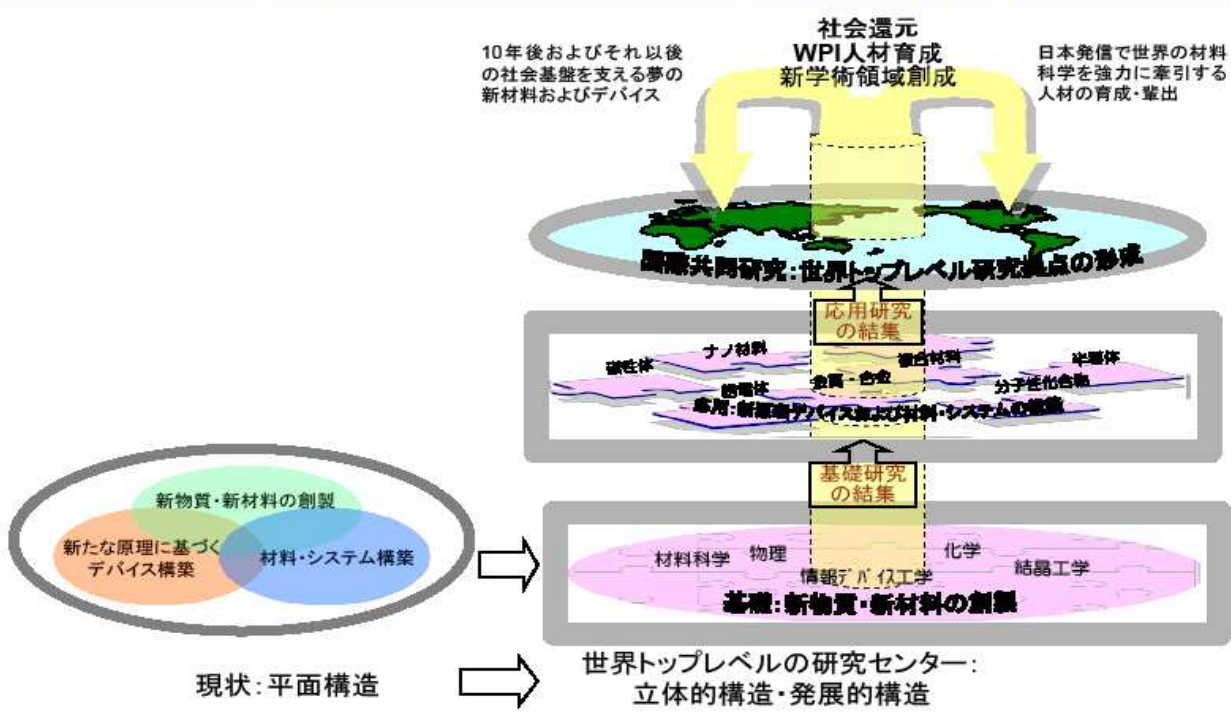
社会還元
WPI人材育成
新学術領域創成

10年後およびそれ以後の社会基盤を支える夢の新材料およびデバイス

日本発信で世界の材料科学を強力に牽引する人材の育成・輩出

国際共同研究：世界トップレベル研究拠点の形成

応用研究の結集

ナノ材料
磁性体
複合材料
半導体
誘電体
金属・合金
分子性化合物
応用：新原理デバイスおよび材料・システムの構築

基礎研究の結集

新物質・新材料の創製
新たな原理に基づくデバイス構築
材料・システム構築

材料科学
物理
化学
情報デバイス工学
結晶工学
基礎：新物質・新材料の創製

現状：平面構造

世界トップレベルの研究センター：
立体的構造・発展的構造